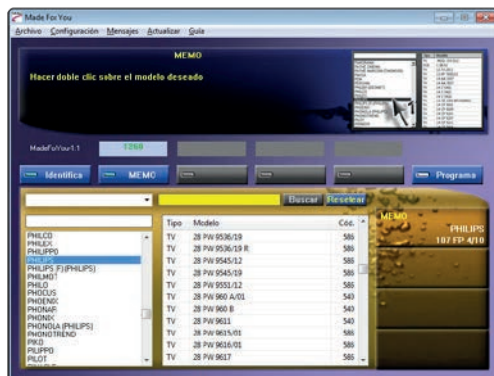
Made For You

Archivo Configuración Mensajes Actualizar Guía

MEMO

Hacer doble clic sobre el modelo deseado

MadeForYou1.1

1260

Identifica

MEMO

Programa

Buscar

Resetear

PHILCO
PHILEX
PHILIPPO
PHILIPS
PHILIPS F(PHILIPS)
PHILMOT
PHILO
PHOCUS
PHOENIX
PHONAR
PHONIX
PHONOLA (PHILIPS)
PHONOTREND
PIKO
PILIPPO
PILOT

| Tipo | Modelo | Cod. |
|---|---|---|
| TV | 28 PW 9536/19 | 586 |
| TV | 28 PW 9536/19 R | 586 |
| TV | 28 PW 9545/12 | 586 |
| TV | 28 PW 9545/19 | 586 |
| TV | 28 PW 9551/12 | 586 |
| TV | 28 PW 960 A/01 | 540 |
| TV | 28 PW 960 B | 540 |
| TV | 28 PW 9611 | 586 |
| TV | 28 PW 9615/01 | 586 |
| TV | 28 PW 9616/01 | 586 |
| TV | 28 PW 9617 | 586 |

MEMO

PHILIPS
107 FP 4/10